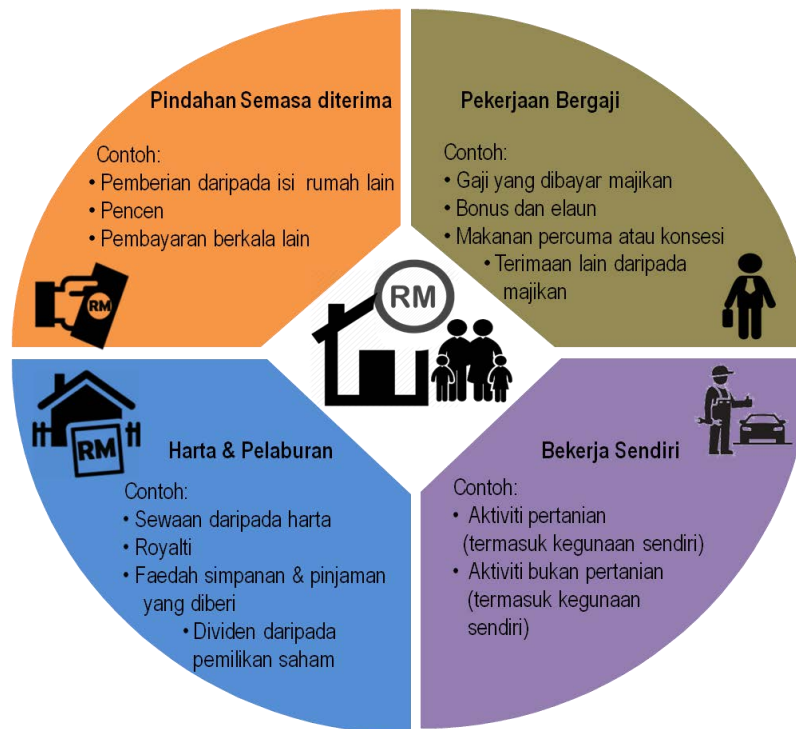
Pindahan Semasa diterima

Contoh:
• Pemberian daripada isi rumah lain
• Pencen
• Pembayaran berkala lain

RM

Pekerjaan Bergaji

Contoh:
• Gaji yang dibayar majikan
• Bonus dan elaun
• Makanan percuma atau konsesi
• Terimaan lain daripada majikan

RM

RM

Harta & Pelaburan

Contoh:
• Sewaan daripada harta
• Royalti
• Faedah simpanan & pinjaman yang diberi
• Dividen daripada pemilikan saham

Bekerja Sendiri

Contoh:
• Aktiviti pertanian (termasuk kegunaan sendiri)
• Aktiviti bukan pertanian (termasuk kegunaan sendiri)